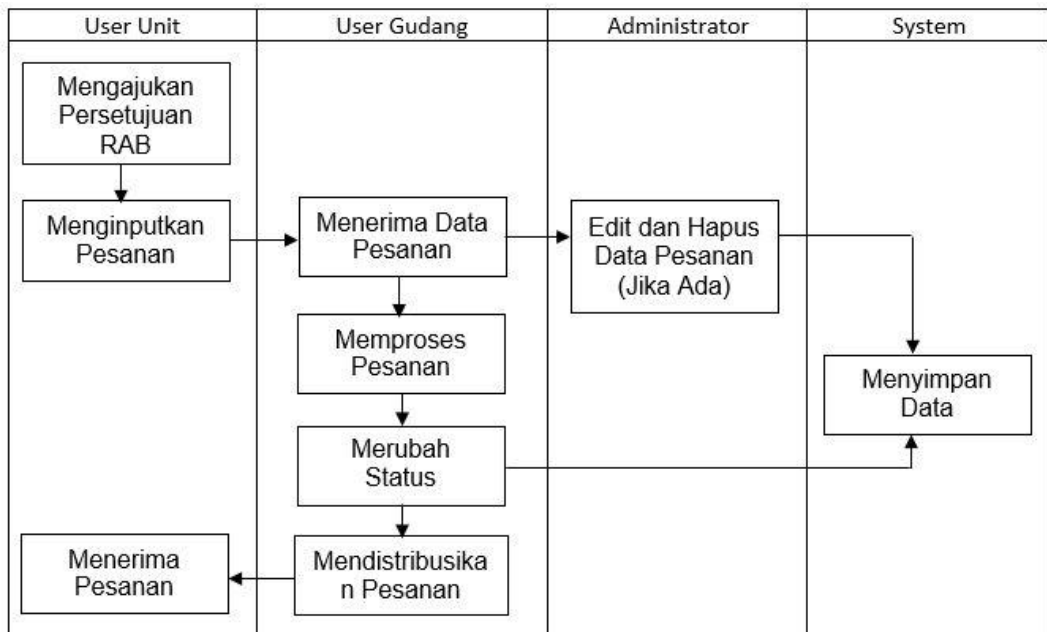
| User Unit | User Gudang | Administrator | System |
|---|---|---|---|

Mengajukan Persetujuan RAB

Menginputkan Pesanan

Menerima Data Pesanan

Edit dan Hapus Data Pesanan (Jika Ada)

Memproses Pesanan

Menyimpan Data

Merubah Status

Menerima Pesanan

Mendistribusikan Pesanan